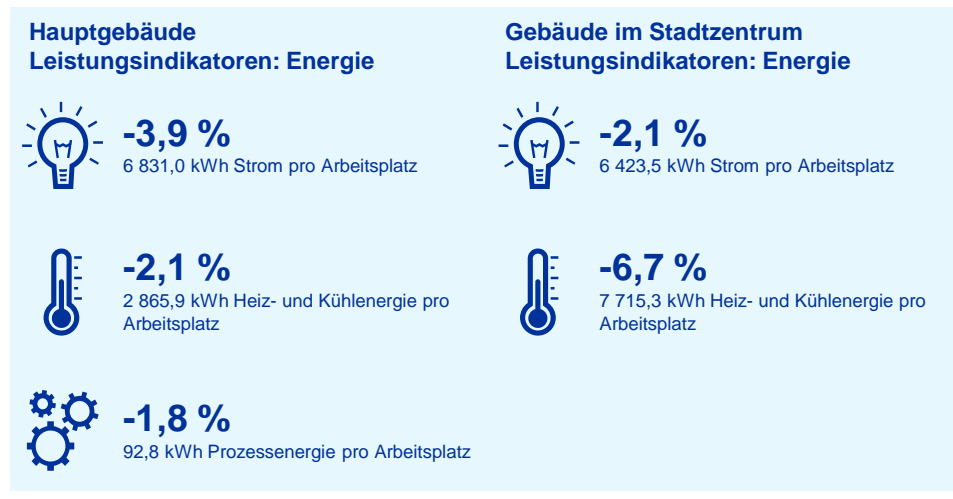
Hauptgebäude
Leistungsindikatoren: Energie

-3,9 %
6 831,0 kWh Strom pro Arbeitsplatz

-2,1 %
2 865,9 kWh Heiz- und Kühlenergie pro Arbeitsplatz

-1,8 %
92,8 kWh Prozessenergie pro Arbeitsplatz

Gebäude im Stadtzentrum
Leistungsindikatoren: Energie

-2,1 %
6 423,5 kWh Strom pro Arbeitsplatz

-6,7 %
7 715,3 kWh Heiz- und Kühlenergie pro Arbeitsplatz